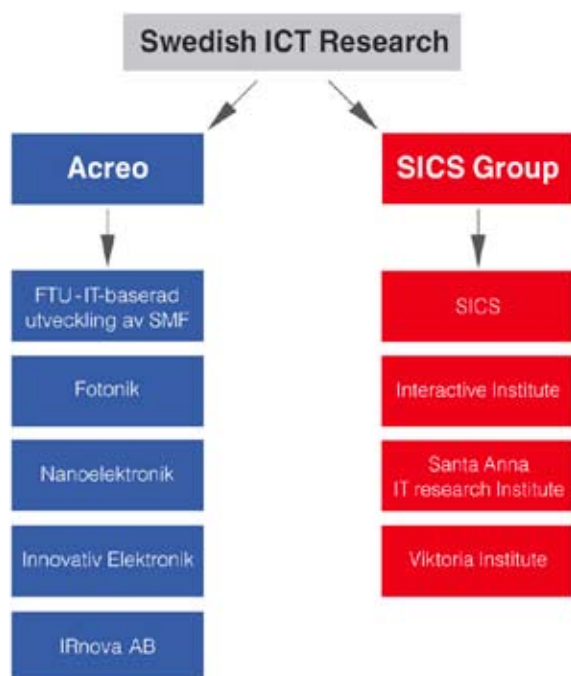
Swedish ICT Research

Acreo

FTU - IT-baserad utveckling av SMF

Fotonik

Nanoelektronik

Innovativ Elektronik

IRnova AB

SICS Group

SICS

Interactive Institute

Santa Anna IT research Institute

Viktoria Institute